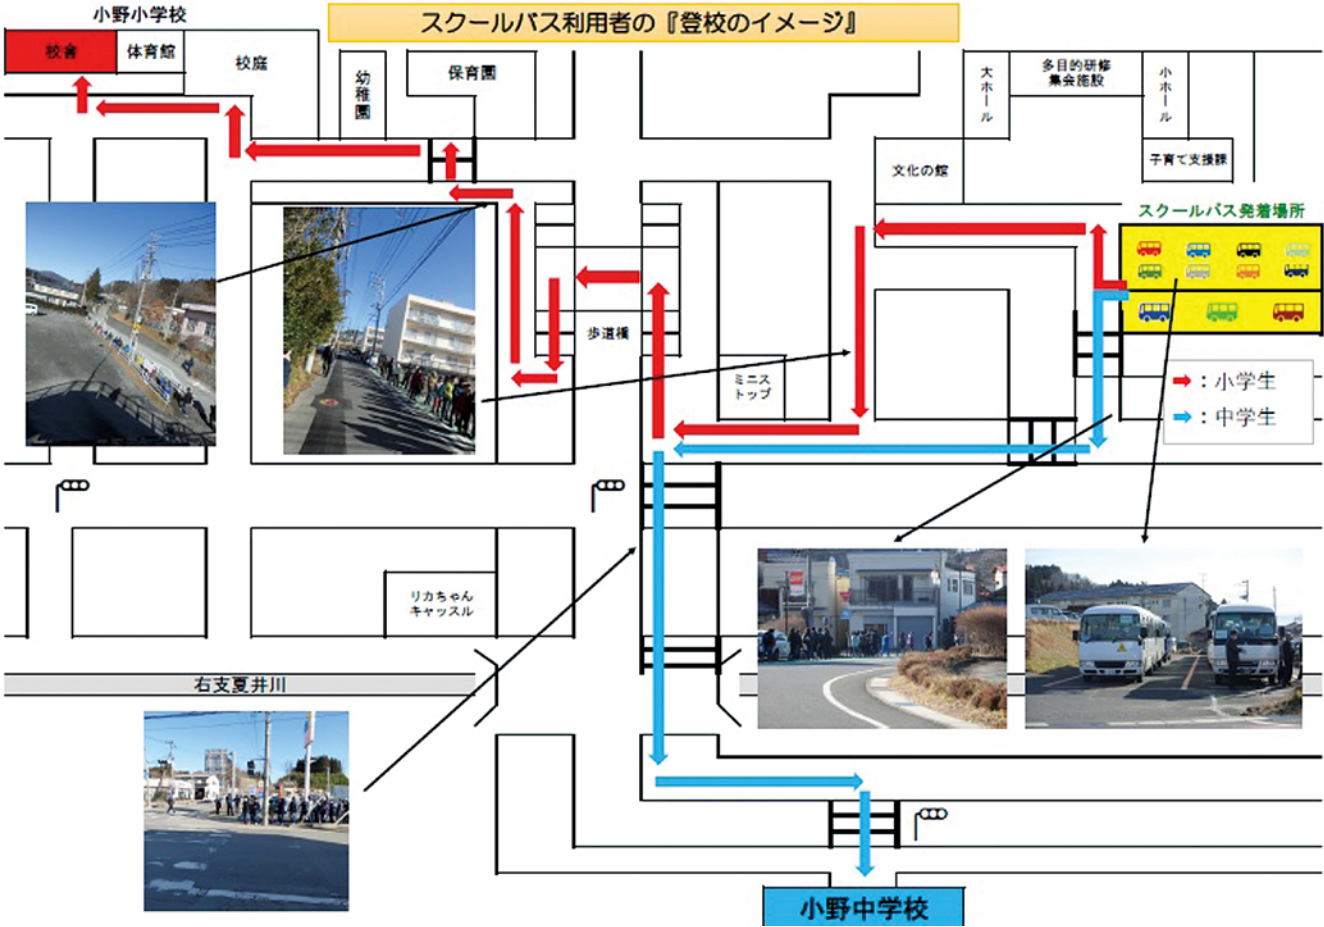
スクールバス利用者の『登校のイメージ』

小野小学校

校舎

体育館

校庭

幼稚園

保育園

大ホール

多目的研修集会施設

小ホール

子育て支援課

文化の館

スクールバス発着場所

歩道橋

ミニストップ

➡：小学生

➡：中学生

リカちゃんキャッスル

右支夏井川

小野中学校